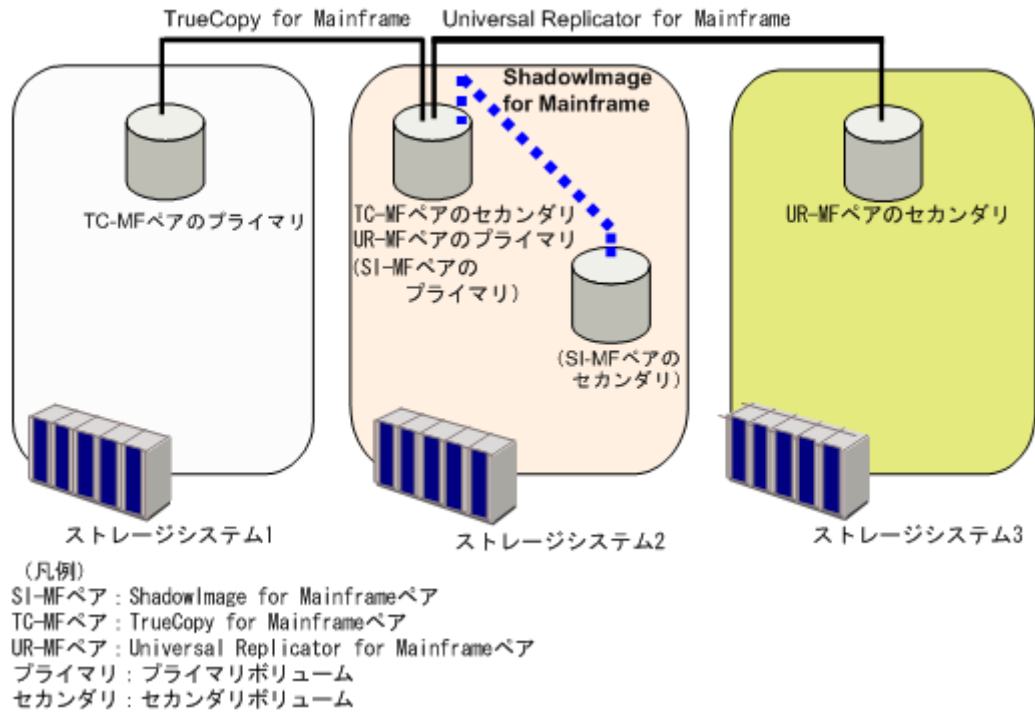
TrueCopy for Mainframe

Universal Replicator for Mainframe

ShadowImage for Mainframe

TC-MFペアのプライマリ

TC-MFペアのセカンダリ
UR-MFペアのプライマリ
（SI-MFペアのプライマリ）

（SI-MFペアのセカンダリ）

UR-MFペアのセカンダリ

ストレージシステム1

ストレージシステム2

ストレージシステム3

（凡例）
SI-MFペア：ShadowImage for Mainframeペア
TC-MFペア：TrueCopy for Mainframeペア
UR-MFペア：Universal Replicator for Mainframeペア
プライマリ：プライマリボリューム
セカンダリ：セカンダリボリューム